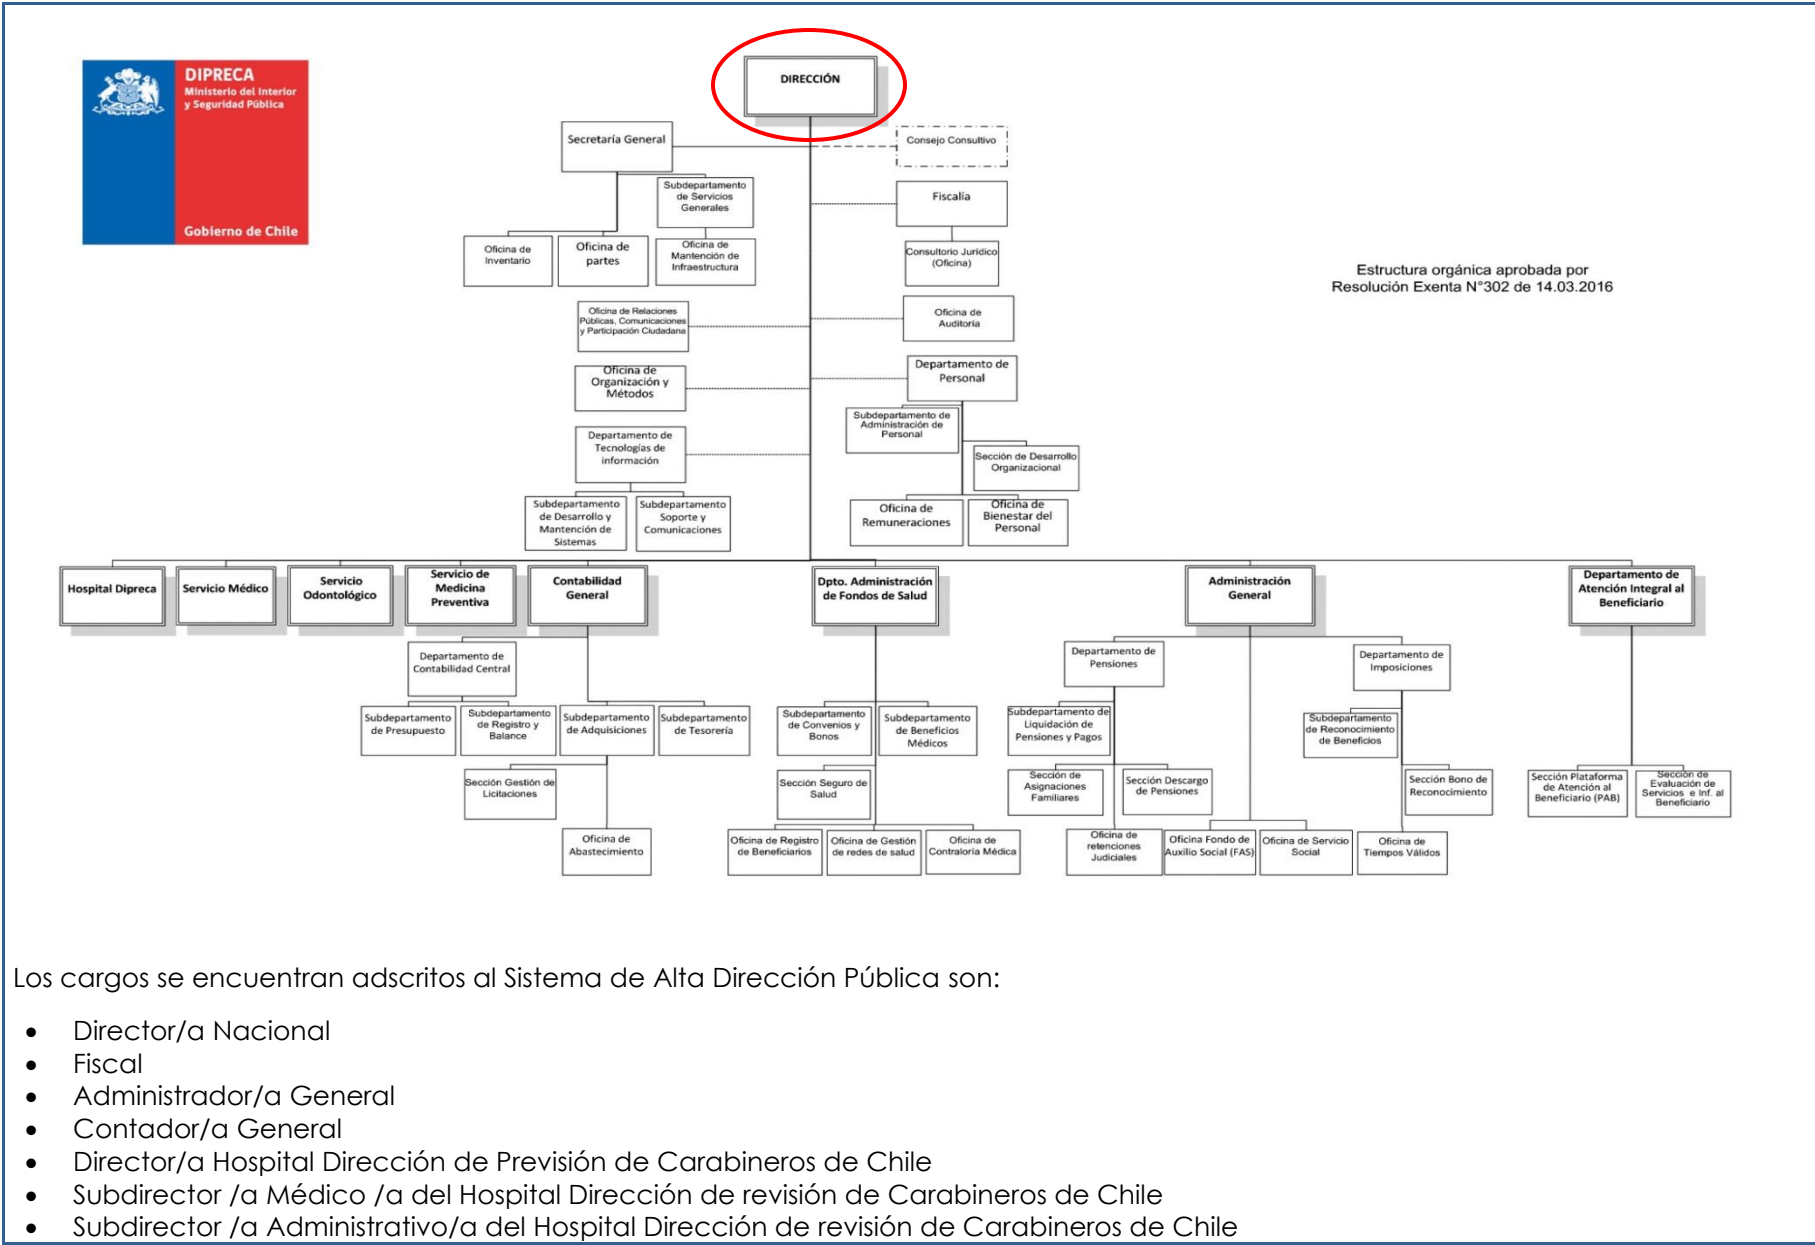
DIPRECA
Ministerio del Interior y Seguridad Pública
Gobierno de Chile

DIRECCIÓN

Secretaría General

Consejo Consultivo

Subdepartamento de Servicios Generales

Fiscalía

Oficina de Inventario

Oficina de partes

Oficina de Mantención de Infraestructura

Consultorio Jurídico (Oficina)

Estructura orgánica aprobada por Resolución Exenta N°302 de 14.03.2016

Oficina de Relaciones Públicas, Comunicaciones y Participación Ciudadana

Oficina de Auditoría

Departamento de Personal

Oficina de Organización y Métodos

Subdepartamento de Administración de Personal

Departamento de Tecnologías de información

Sección de Desarrollo Organizacional

Subdepartamento de Desarrollo y Mantención de Sistemas

Subdepartamento Soporte y Comunicaciones

Oficina de Remuneraciones

Oficina de Bienestar del Personal

Hospital Dipreca

Servicio Médico

Servicio Odontológico

Servicio de Medicina Preventiva

Contabilidad General

Dpto. Administración de Fondos de Salud

Administración General

Departamento de Atención Integral al Beneficiario

Departamento de Contabilidad Central

Departamento de Pensiones

Departamento de Imposiciones

Subdepartamento de Presupuesto

Subdepartamento de Registro y Balance

Subdepartamento de Adquisiciones

Subdepartamento de Tesorería

Subdepartamento de Convenios y Bonos

Subdepartamento de Beneficios Médicos

Subdepartamento de Liquidación de Pensiones y Pagos

Subdepartamento de Reconocimiento de Beneficios

Sección Gestión de Licitaciones

Sección Seguro de Salud

Sección de Asignaciones Familiares

Sección Descargo de Pensiones

Sección Bono de Reconocimiento

Sección Plataforma de Atención al Beneficiario (PAB)

Sección de Evaluación de Servicios e Inf. al Beneficiario

Oficina de Abastecimiento

Oficina de Registro de Beneficiarios

Oficina de Gestión de redes de salud

Oficina de Contraloría Médica

Oficina de retenciones Judiciales

Oficina Fondo de Auxilio Social (FAS)

Oficina de Servicio Social

Oficina de Tiempos Válidos

Los cargos se encuentran adscritos al Sistema de Alta Dirección Pública son:

• Director/a Nacional
• Fiscal
• Administrador/a General
• Contador/a General
• Director/a Hospital Dirección de Previsión de Carabineros de Chile
• Subdirector /a Médico /a del Hospital Dirección de revisión de Carabineros de Chile
• Subdirector /a Administrativo/a del Hospital Dirección de revisión de Carabineros de Chile